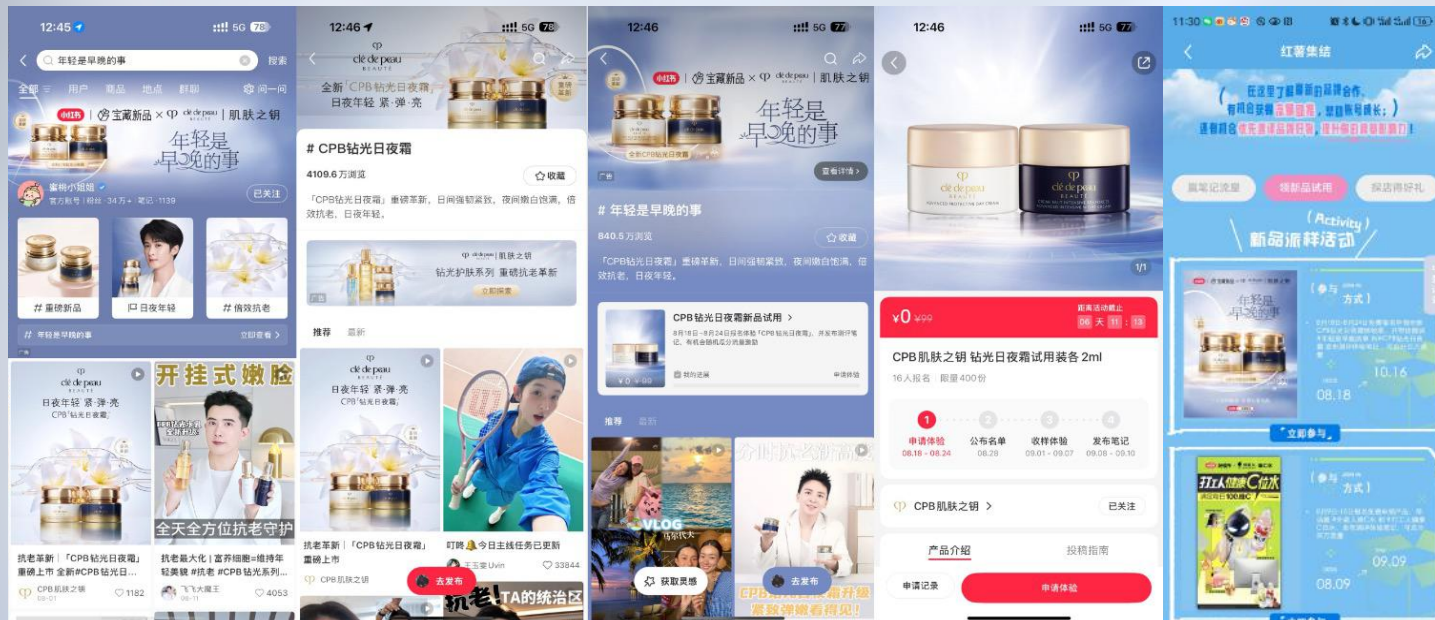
12:45 5G 78

年轻是早晚的事 搜索

全部 用户 商品 地点 群聊 问一问

小红书 宝藏新品 × clé de peau | 肌肤之钥

年轻是早晚的事

薯条小姐姐
官方账号 | 粉丝 · 34万+ · 笔记 · 1139
已关注

# 重磅新品 # 日夜年轻 # 倍效抗老

# 年轻是早晚的事 立即查看 >

clé de peau
日夜年轻 紧·弹·亮
CPB钻光日夜霜

抗老革新「CPB钻光日夜霜」重磅上市 全新#CPB钻光日...
CPB肌肤之钥 1182

开挂式嫩脸

全天全方位抗老守护

抗老最大化 | 富养细胞=维持年轻美貌 #抗老 #CPB钻光系列...
飞飞大魔王 4053

12:46 5G 78

clé de peau BEAUTÉ
全新「CPB钻光日夜霜」
日夜年轻 紧·弹·亮

# CPB钻光日夜霜
4109.6 万浏览
收藏

「CPB钻光日夜霜」重磅革新，日间强韧紧致，夜间嫩白饱满，倍效抗老，日夜年轻。

clé de peau | 肌肤之钥
钻光护肤系列 重塑抗老革新
立即探索

推荐 最新

clé de peau
日夜年轻 紧·弹·亮
CPB钻光日夜霜

抗老革新「CPB钻光日夜霜」重磅上市
CPB肌肤之钥

叮咚🔔今日主线任务已更新
王玉雯Uvin 33844

去发布

抗老! TA的统治区

12:46 5G 77

小红书 宝藏新品 × clé de peau | 肌肤之钥

年轻是早晚的事

全新CPB钻光日夜霜
查看详情 >

# 年轻是早晚的事
840.5 万浏览
收藏

「CPB钻光日夜霜」重磅革新，日间强韧紧致，夜间嫩白饱满，倍效抗老，日夜年轻。

CPB 钻光日夜霜新品试用 >
8月18日-8月24日报名体验「CPB钻光日夜霜」，并发布测评笔记，有机会随机瓜分流量激励
¥0 ¥99
申请体验

推荐 最新

VLOG

获取灵感

去发布

CPB钻光日夜霜升级
紧致弹嫩看得见!

12:46 5G 77

clé de peau BEAUTÉ

1/1

¥0 ¥99
距离活动截止
06 天 11 : 13

CPB肌肤之钥 钻光日夜霜试用装各 2ml
16人报名 | 限量400份

1 申请体验 08.18 - 08.24
2 公布名单 08.28
3 收样体验 09.01 - 09.07
4 发布笔记 09.08 - 09.10

CPB肌肤之钥 >
已关注

产品介绍 投稿指南

申请记录 申请体验

11:30 16

红薯集结

在这里了解最新的品牌合作，有机会获得流量激励，塑造账号成长；)
速看商品优先派送品牌好物，提升你的创作影响力！

赢笔记流量 领新品试用 探店得好礼

( Activity )
新品派样活动

年轻是早晚的事

参与方式

10.16
08.18

立即参与

打入健康C位水

参与方式

09.09
08.09